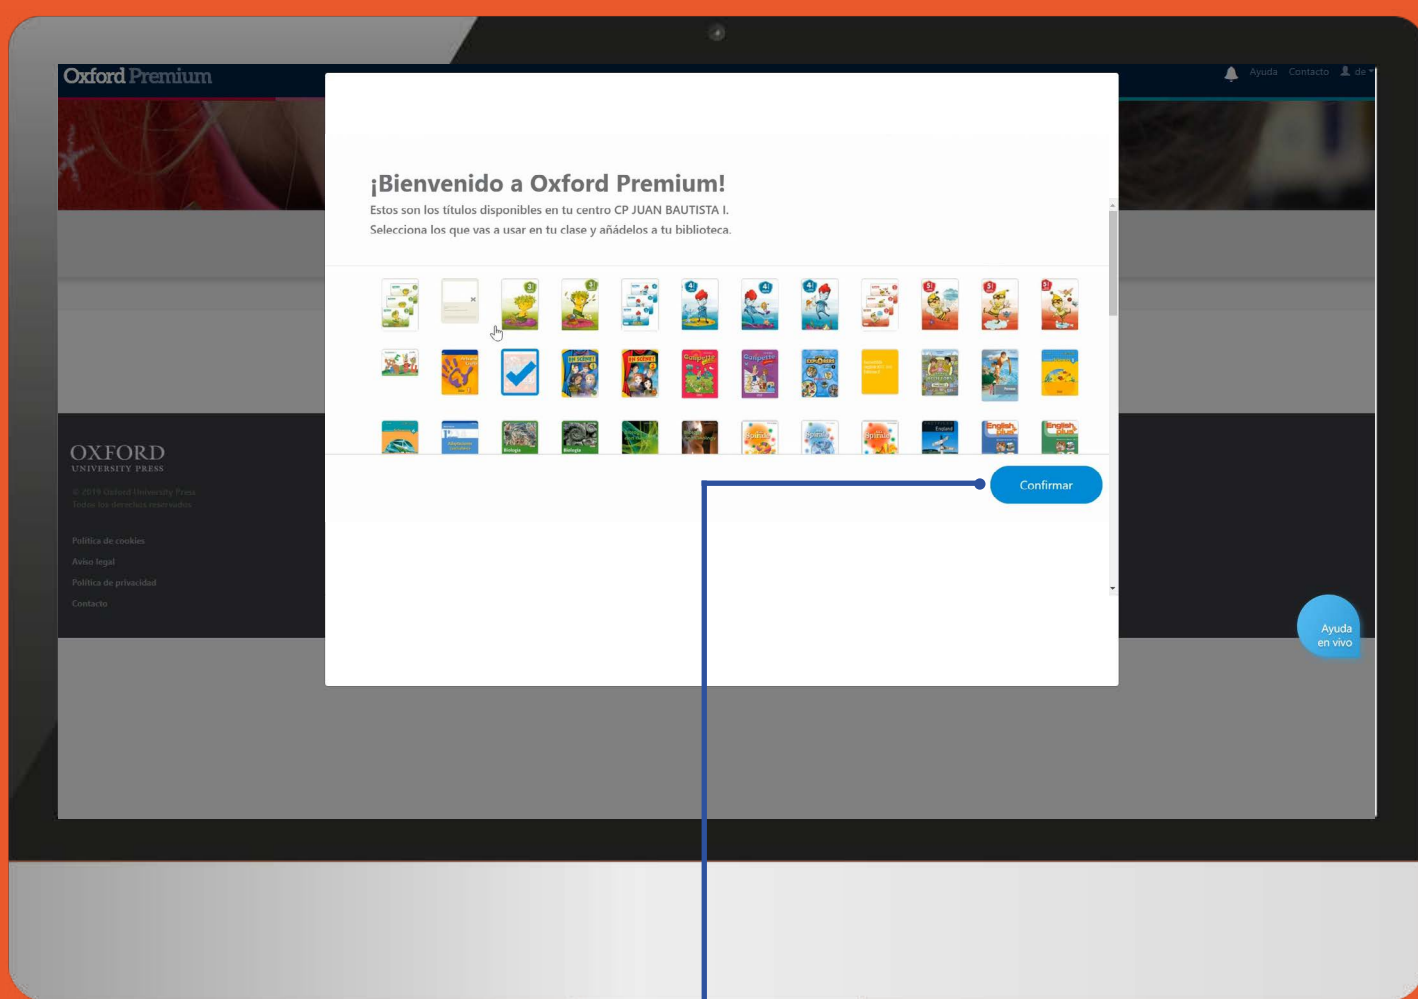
Oxford Premium

Ayuda Contacto de

¡Bienvenido a Oxford Premium!

Estos son los títulos disponibles en tu centro CP JUAN BAUTISTA I.
Selecciona los que vas a usar en tu clase y añádelos a tu biblioteca.

Confirmar

OXFORD
UNIVERSITY PRESS

© 2019 Oxford University Press.
Todos los derechos reservados.

Política de cookies
Aviso legal
Política de privacidad
Contacto

Ayuda
en vivo